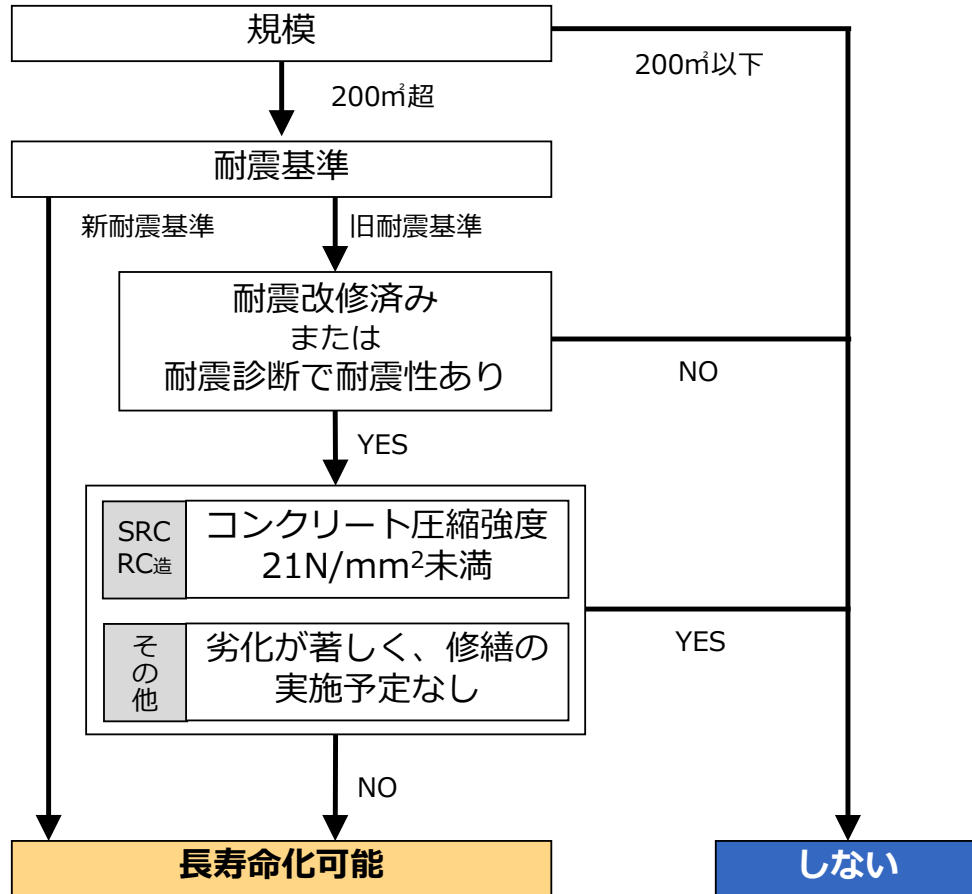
規模

200㎡超

200㎡以下

耐震基準

新耐震基準

旧耐震基準

耐震改修済み
または
耐震診断で耐震性あり

NO

YES

SRC RC造

コンクリート圧縮強度 21N/mm$^2$未満

その他

劣化が著しく、修繕の実施予定なし

YES

NO

長寿命化可能

しない